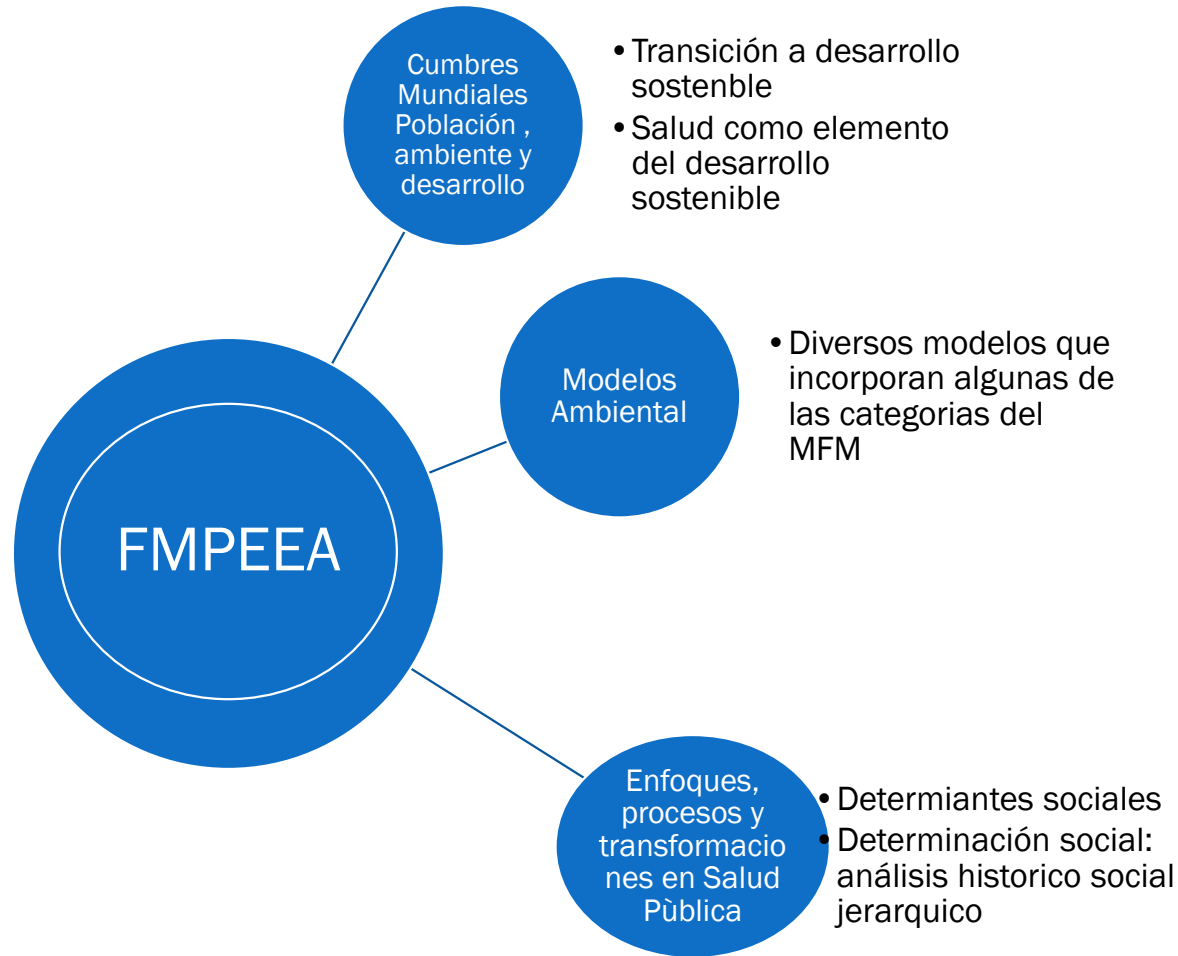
FMPEEA

Cumbres Mundiales Población , ambiente y desarrollo

• Transición a desarrollo sostenble
• Salud como elemento del desarrollo sostenible

Modelos Ambiental

• Diversos modelos que incorporan algunas de las categorias del MFM

Enfoques, procesos y transformaciones en Salud Pùblica

• Determiantes sociales
• Determinación social: análisis historico social jerarquico